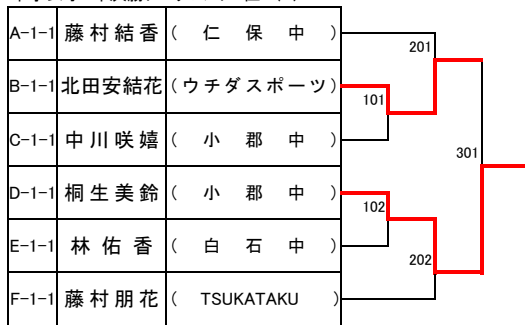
| | | |
|---|---|---|
| A-1-1 | 藤村結香 | （　仁　保　中　） |
| B-1-1 | 北田安結花 | （ウチダスポーツ） |
| C-1-1 | 中川咲嬉 | （　小　郡　中　） |
| D-1-1 | 桐生美鈴 | （　小　郡　中　） |
| E-1-1 | 林佑香 | （　白　石　中　） |
| F-1-1 | 藤村朋花 | （　TSUKATAKU　） |

201
101
301
102
202